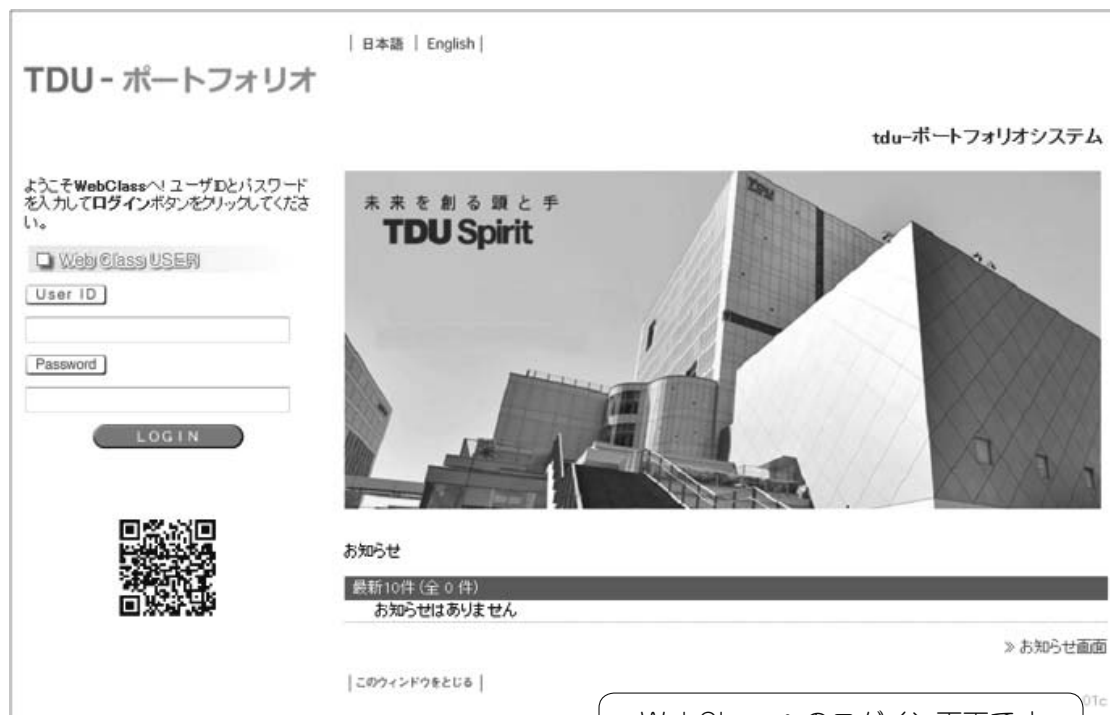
| 日本語 | English |

TDU - ポートフォリオ

tdu-ポートフォリオシステム

ようこそWebClassへ! ユーザIDとパスワードを入力してログインボタンをクリックしてください。

WebClass USER

User ID

Password

LOGIN

未来を創る頭と手
TDU Spirit

お知らせ

最新10件 (全 0 件)
お知らせはありません

» お知らせ画面

| このウィンドウをとじる |

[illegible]